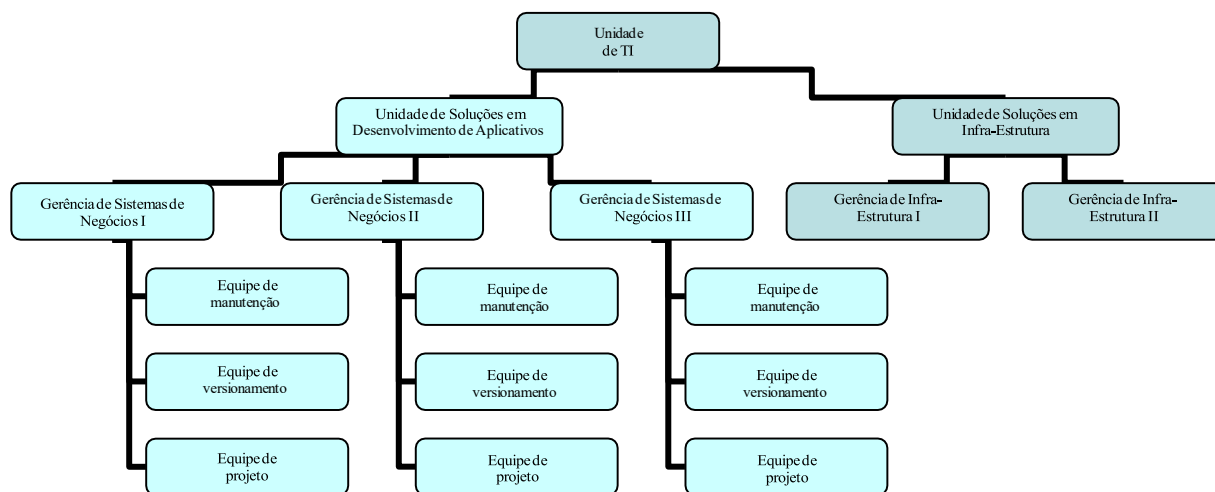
Unidade de TI

Unidade de Soluções em Desenvolvimento de Aplicativos

Unidade de Soluções em Infra-Estrutura

Gerência de Sistemas de Negócios I

Gerência de Sistemas de Negócios II

Gerência de Sistemas de Negócios III

Gerência de Infra-Estrutura I

Gerência de Infra-Estrutura II

Equipe de manutenção

Equipe de versionamento

Equipe de projeto

Equipe de manutenção

Equipe de versionamento

Equipe de projeto

Equipe de manutenção

Equipe de versionamento

Equipe de projeto